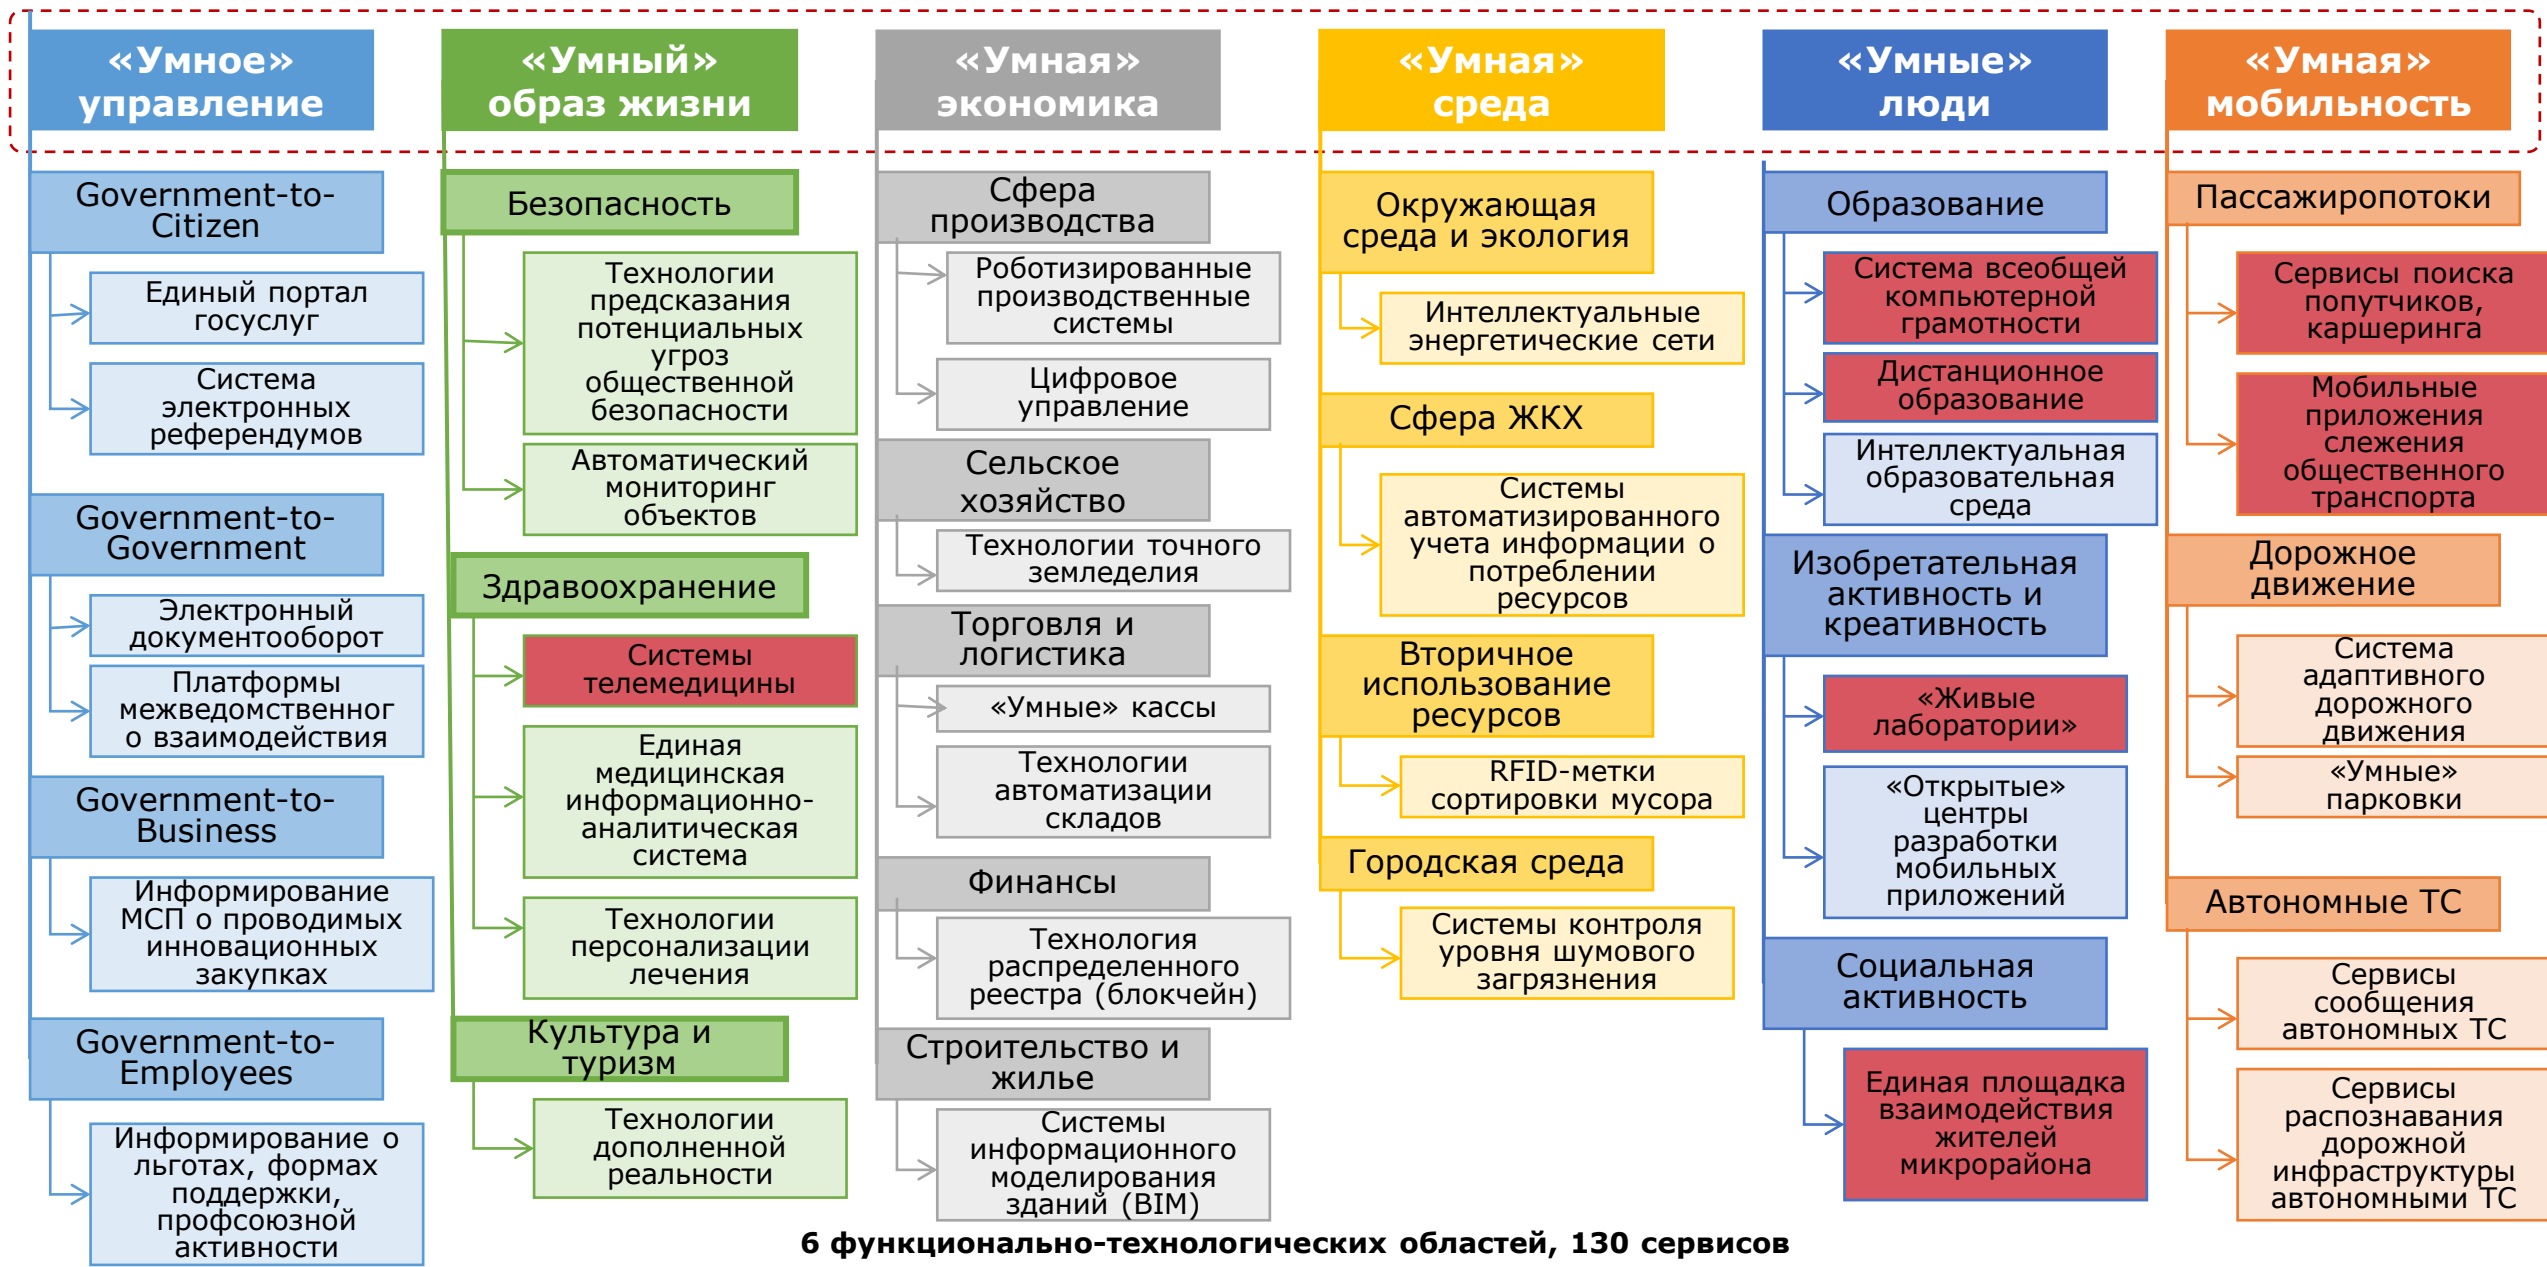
«Умное» управление

Government-to-Citizen

Единый портал госуслуг

Система электронных референдумов

Government-to-Government

Электронный документооборот

Платформы межведомственного взаимодействия

Government-to-Business

Информирование МСП о проводимых инновационных закупках

Government-to-Employees

Информирование о льготах, формах поддержки, профсоюзной активности

«Умный» образ жизни

Безопасность

Технологии предсказания потенциальных угроз общественной безопасности

Автоматический мониторинг объектов

Здравоохранение

Системы телемедицины

Единая медицинская информационно-аналитическая система

Технологии персонализации лечения

Культура и туризм

Технологии дополненной реальности

«Умная» экономика

Сфера производства

Роботизированные производственные системы

Цифровое управление

Сельское хозяйство

Технологии точного земледелия

Торговля и логистика

«Умные» кассы

Технологии автоматизации складов

Финансы

Технология распределенного реестра (блокчейн)

Строительство и жилье

Системы информационного моделирования зданий (BIM)

«Умная» среда

Окружающая среда и экология

Интеллектуальные энергетические сети

Сфера ЖКХ

Системы автоматизированного учета информации о потреблении ресурсов

Вторичное использование ресурсов

RFID-метки сортировки мусора

Городская среда

Системы контроля уровня шумового загрязнения

«Умные» люди

Образование

Система всеобщей компьютерной грамотности

Дистанционное образование

Интеллектуальная образовательная среда

Изобретательная активность и креативность

«Живые лаборатории»

«Открытые» центры разработки мобильных приложений

Социальная активность

Единая площадка взаимодействия жителей микрорайона

«Умная» мобильность

Пассажиропотоки

Сервисы поиска попутчиков, каршеринга

Мобильные приложения слежения общественного транспорта

Дорожное движение

Система адаптивного дорожного движения

«Умные» парковки

Автономные ТС

Сервисы сообщения автономных ТС

Сервисы распознавания дорожной инфраструктуры автономными ТС

6 функционально-технологических областей, 130 сервисов